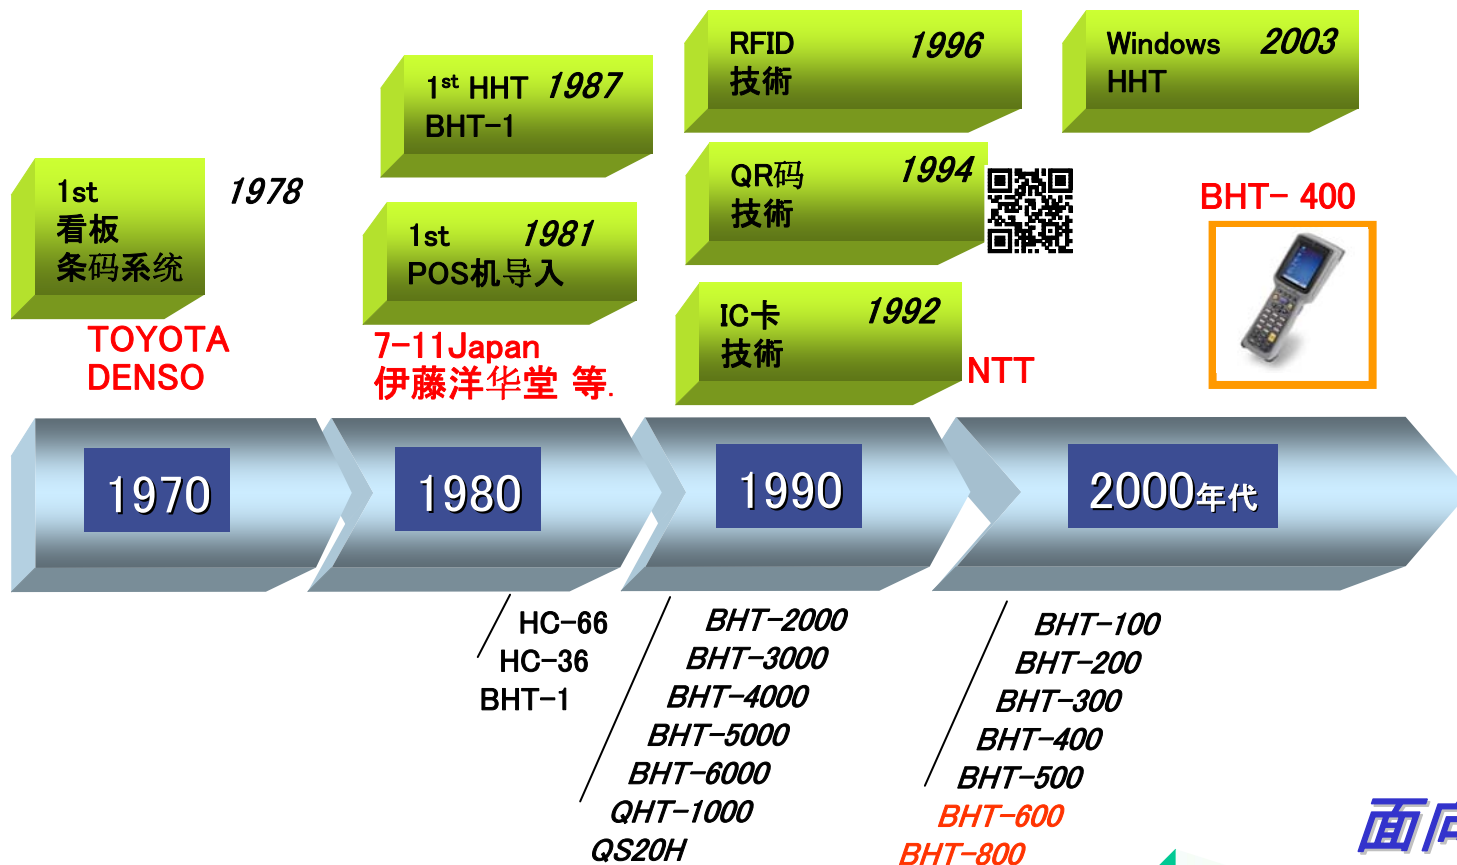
1st
看板
条码系统

1978

TOYOTA
DENSO

1st HHT 1987
BHT-1

1st 1981
POS机导入

7-11Japan
伊藤洋华堂 等.

RFID 1996
技術

QR码 1994
技術

IC卡 1992
技術

NTT

Windows 2003
HHT

BHT- 400

1970

1980

1990

2000年代

HC-66
HC-36
BHT-1

BHT-2000
BHT-3000
BHT-4000
BHT-5000
BHT-6000
QHT-1000
QS20H

BHT-100
BHT-200
BHT-300
BHT-400
BHT-500
BHT-600
BHT-800

面向